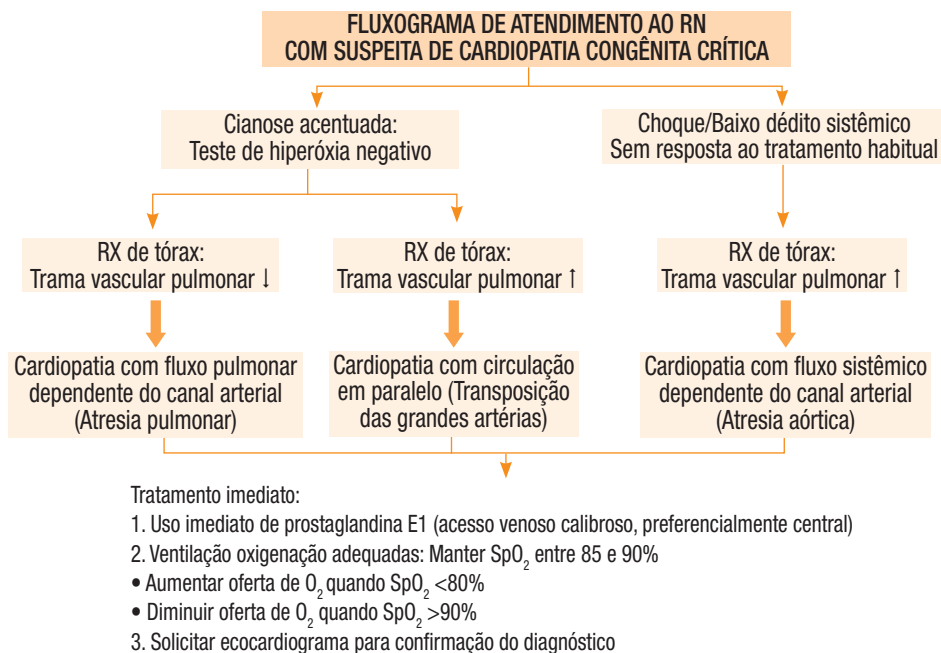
FLUXOGRAMA DE ATENDIMENTO AO RN
COM SUSPEITA DE CARDIOPATIA CONGÊNITA CRÍTICA

Cianose acentuada:
Teste de hiperóxia negativo

Choque/Baixo dédito sistêmico
Sem resposta ao tratamento habitual

RX de tórax:
Trama vascular pulmonar ↓

RX de tórax:
Trama vascular pulmonar ↑

RX de tórax:
Trama vascular pulmonar ↑

Cardiopatia com fluxo pulmonar dependente do canal arterial (Atresia pulmonar)

Cardiopatia com circulação em paralelo (Transposição das grandes artérias)

Cardiopatia com fluxo sistêmico dependente do canal arterial (Atresia aórtica)

Tratamento imediato:
1. Uso imediato de prostaglandina E1 (acesso venoso calibroso, preferencialmente central)
2. Ventilação oxigenação adequadas: Manter $SpO_2$ entre 85 e 90%
• Aumentar oferta de $O_2$ quando $SpO_2$ <80%
• Diminuir oferta de $O_2$ quando $SpO_2$ >90%
3. Solicitar ecocardiograma para confirmação do diagnóstico